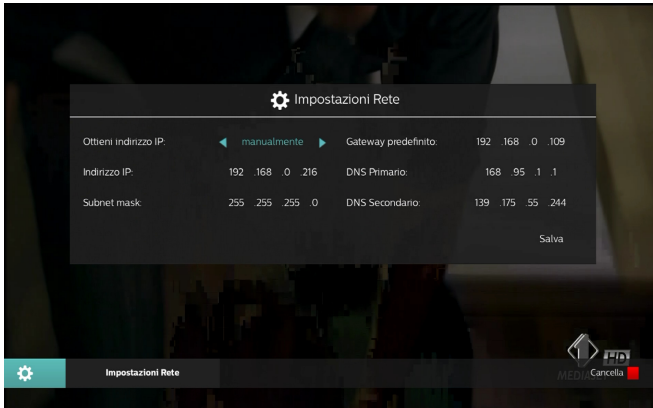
Impostazioni Rete

Ottieni indirizzo IP: manualmente

Gateway predefinito: 192 .168 .0 .109

Indirizzo IP: 192 .168 .0 .216

DNS Primario: 168 .95 .1 .1

Subnet mask: 255 .255 .255 .0

DNS Secondario: 139 .175 .55 .244

Salva

Impostazioni Rete

HD
MEDIASET

Cancella